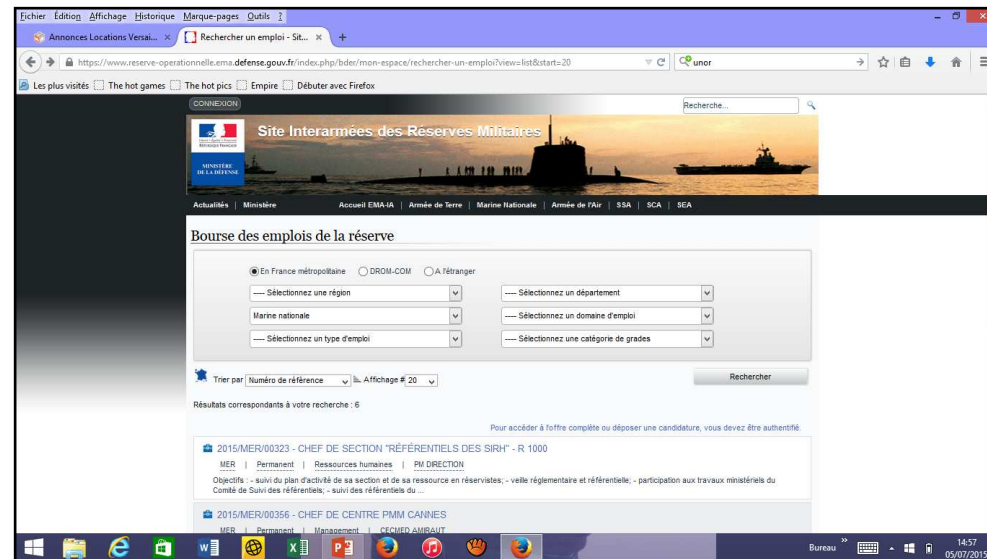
Fichier Édition Affichage Historique Marque-pages Outils ?

Annonces Locations Versai... × Rechercher un emploi - Sit... × +

https://www.reserve-operationnelle.ema.defense.gouv.fr/index.php/bder/mon-espace/rechercher-un-emploi?view=list&start=20

unor

Les plus visités The hot games The hot pics Empire Débuter avec Firefox

CONNEXION

Recherche...

RÉPUBLIQUE FRANÇAISE

MINISTÈRE DE LA DÉFENSE

Site Interarmées des Réserves Militaires

Actualités | Ministère Accueil EMA-IA | Armée de Terre | Marine Nationale | Armée de l'Air | SSA | SCA | SEA

Bourse des emplois de la réserve

En France métropolitaine DROM-COM A l'étranger

---- Sélectionnez une région

---- Sélectionnez un département

Marine nationale

---- Sélectionnez un domaine d'emploi

---- Sélectionnez un type d'emploi

---- Sélectionnez une catégorie de grades

Trier par Numéro de référence Affichage # 20

Rechercher

Résultats correspondants à votre recherche : 6

Pour accéder à l'offre complète ou déposer une candidature, vous devez être authentifié.

2015/MER/00323 - CHEF DE SECTION "RÉFÉRENTIELS DES SIRH" - R 1000

MER | Permanent | Ressources humaines | PM DIRECTION

Objectifs : - suivi du plan d'activité de sa section et de sa ressource en réservistes; - veille réglementaire et référentielle; - participation aux travaux ministériels du Comité de Suivi des référentiels; - suivi des référentiels du ...

2015/MER/00356 - CHEF DE CENTRE PMM CANNES

MER | Permanent | Management | CECMED AMIRAUT

Bureau

14:57
05/07/2015